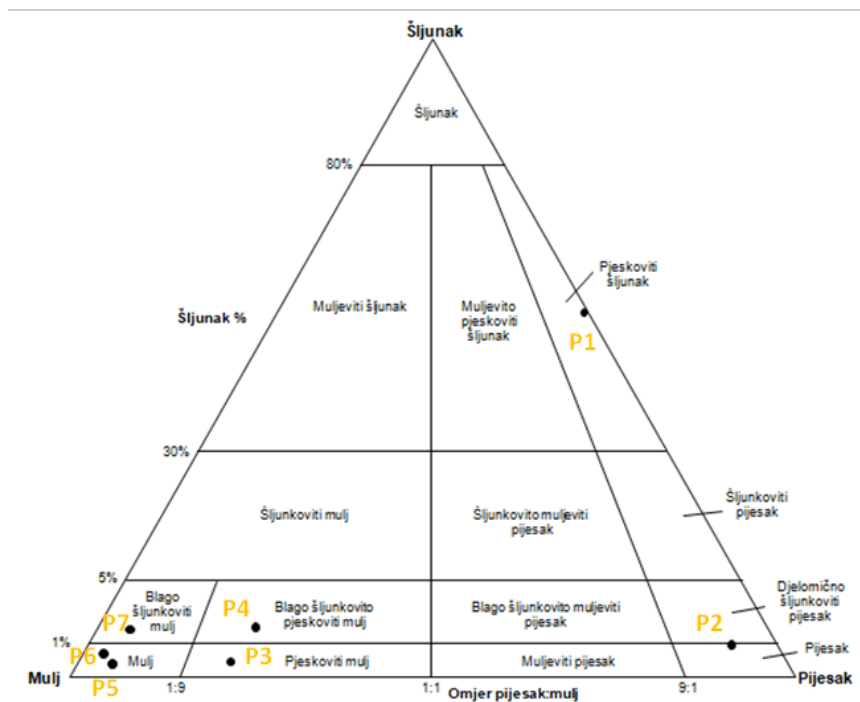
Šljunak

Šljunak

80%

Šljunak %

Muljeviti šljunak

Muljevito pjeskoviti šljunak

Pjeskoviti šljunak

P1

30%

Šljunkoviti mulj

Šljunkovito muljeviti pijesak

Šljunkoviti pijesak

5%

Blago šljunkoviti mulj

P7

P4

Blago šljunkovito pjeskoviti mulj

Blago šljunkovito muljeviti pijesak

Djelomično šljunkoviti pijesak

P2

1%

P6

Mulj

P3

Pjeskoviti mulj

Muljeviti pijesak

Pijesak

Mulj

P5

1:9

1:1

Omjer pijesak:mulj

9:1

Pijesak